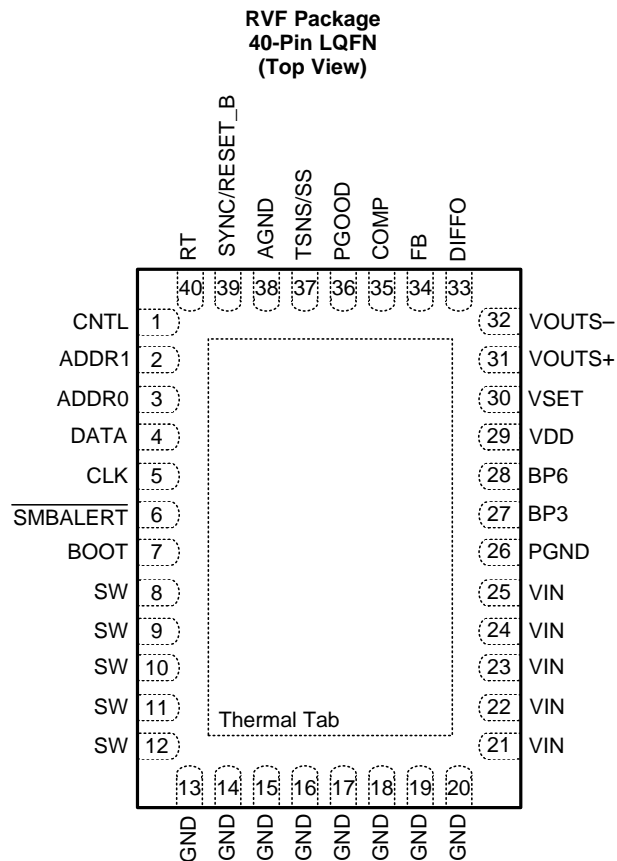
RVF Package
40-Pin LQFN
(Top View)

RT 40
SYNC/RESET_B 39
AGND 38
TSNS/SS 37
PGOOD 36
COMP 35
FB 34
DIFFO 33

CNTL 1
ADDR1 2
ADDR0 3
DATA 4
CLK 5
$\overline{SMBALERT}$ 6
BOOT 7
SW 8
SW 9
SW 10
SW 11
SW 12

32 VOUTS–
31 VOUTS+
30 VSET
29 VDD
28 BP6
27 BP3
26 PGND
25 VIN
24 VIN
23 VIN
22 VIN
21 VIN

Thermal Tab

13 GND
14 GND
15 GND
16 GND
17 GND
18 GND
19 GND
20 GND